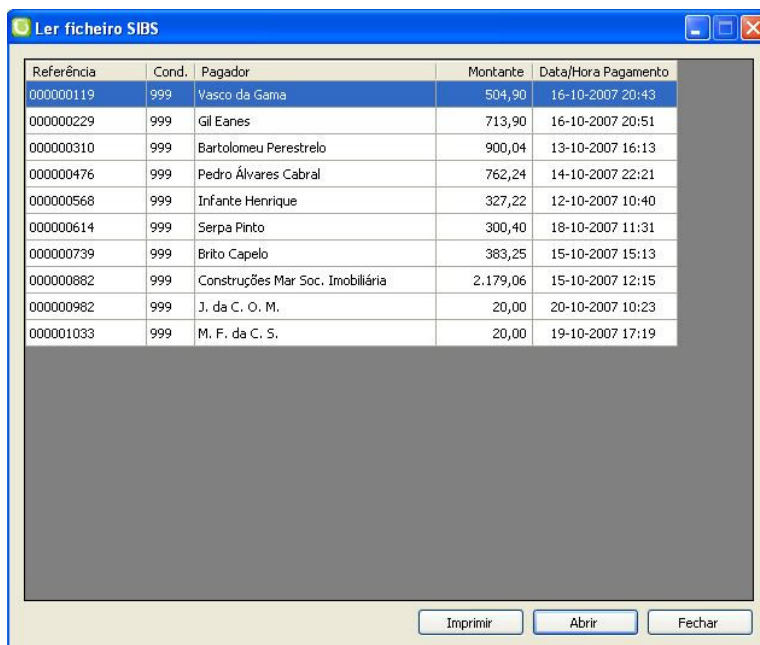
Ler ficheiro SIBS

| Referência | Cond. | Pagador | Montante | Data/Hora Pagamento |
|---|---|---|---|---|
| 000000119 | 999 | Vasco da Gama | 504,90 | 16-10-2007 20:43 |
| 000000229 | 999 | Gil Eanes | 713,90 | 16-10-2007 20:51 |
| 000000310 | 999 | Bartolomeu Perestrelo | 900,04 | 13-10-2007 16:13 |
| 000000476 | 999 | Pedro Álvares Cabral | 762,24 | 14-10-2007 22:21 |
| 000000568 | 999 | Infante Henrique | 327,22 | 12-10-2007 10:40 |
| 000000614 | 999 | Serpa Pinto | 300,40 | 18-10-2007 11:31 |
| 000000739 | 999 | Brito Capelo | 383,25 | 15-10-2007 15:13 |
| 000000882 | 999 | Construções Mar Soc. Imobiliária | 2.179,06 | 15-10-2007 12:15 |
| 000000982 | 999 | J. da C. O. M. | 20,00 | 20-10-2007 10:23 |
| 000001033 | 999 | M. F. da C. S. | 20,00 | 19-10-2007 17:19 |

Imprimir Abrir Fechar